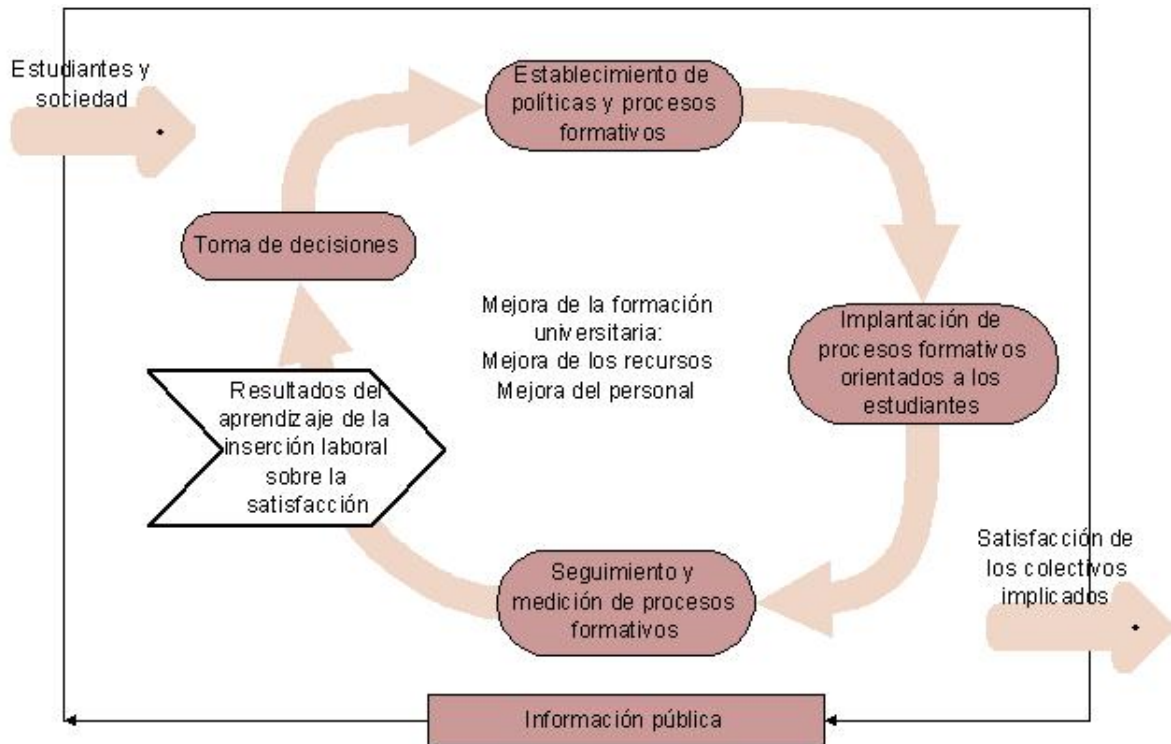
Estudiantes y sociedad

Establecimiento de políticas y procesos formativos

Toma de decisiones

Mejora de la formación universitaria:
Mejora de los recursos
Mejora del personal

Implantación de procesos formativos orientados a los estudiantes

Resultados del aprendizaje de la inserción laboral sobre la satisfacción

Seguimiento y medición de procesos formativos

Satisfacción de los colectivos implicados

Información pública